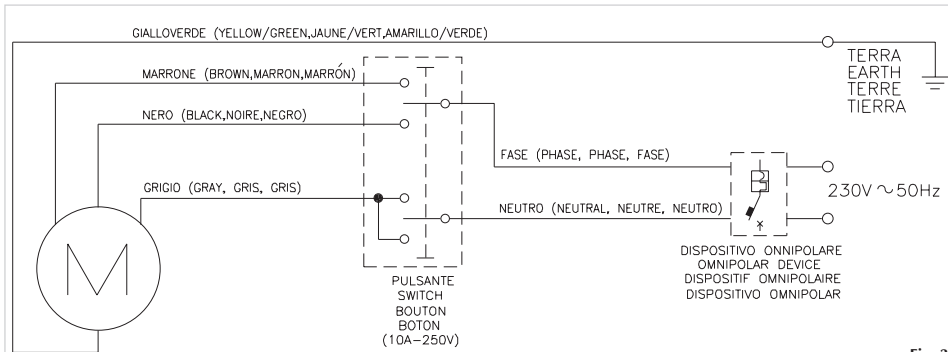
GIALLOVERDE (YELLOW/GREEN,JAUNE/VERT,AMARILLO/VERDE)

TERRA
EARTH
TERRE
TIERRA

MARRONE (BROWN,MARRON,MARRÓN)

NERO (BLACK,NOIRE,NEGRO)

FASE (PHASE, PHASE, FASE)

GRIGIO (GRAY, GRIS, GRIS)

NEUTRO (NEUTRAL, NEUTRE, NEUTRO)

230V ~50Hz

M

DISPOSITIVO ONNIPOLARE
OMNIPOLAR DEVICE
DISPOSITIF OMNIPOLAIRE
DISPOSITIVO OMNIPOLAR

PULSANTE
SWITCH
BOUTON
BOTON
(10A–250V)

Fig. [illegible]